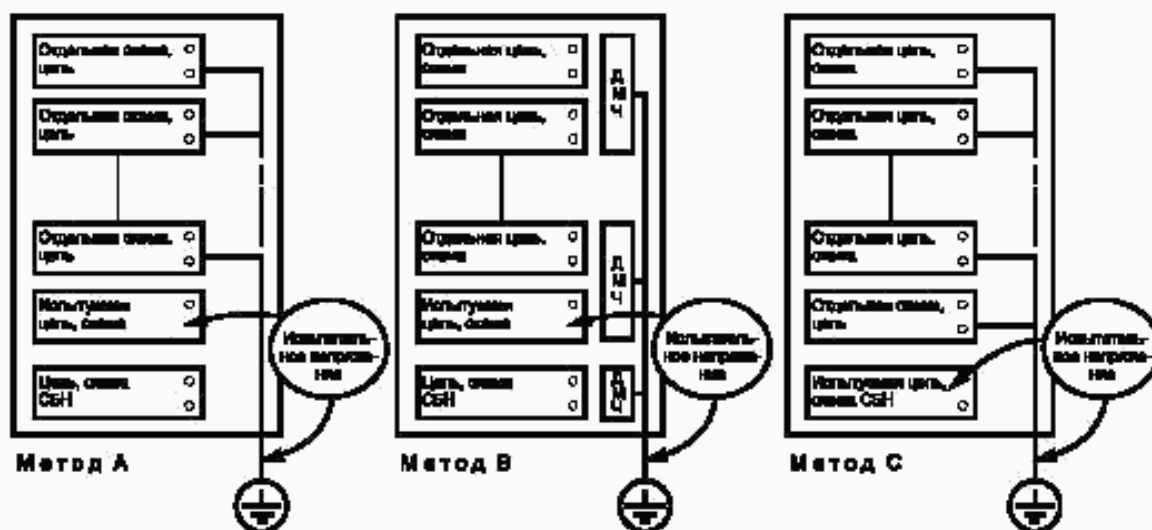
Отдельная схема, цепь

Отдельная схема, цепь

Отдельная схема, цепь

Испытуемая цепь, схема

Цепь, схема СБН

Испытательное напряжение

Метод A

Отдельная цепь, схема

Отдельная цепь, схема

Отдельная цепь, схема

Испытуемая цепь, схема

Цепь, схема СБН

Д М Ч

Д М Ч

Д С Ч

Испытательное напряжение

Метод B

Отдельная цепь, схема

Отдельная цепь, схема

Отдельная цепь, схема

Отдельная схема, цепь

Испытуемая цепь, схема СБН

Испытательное напряжение

Метод C